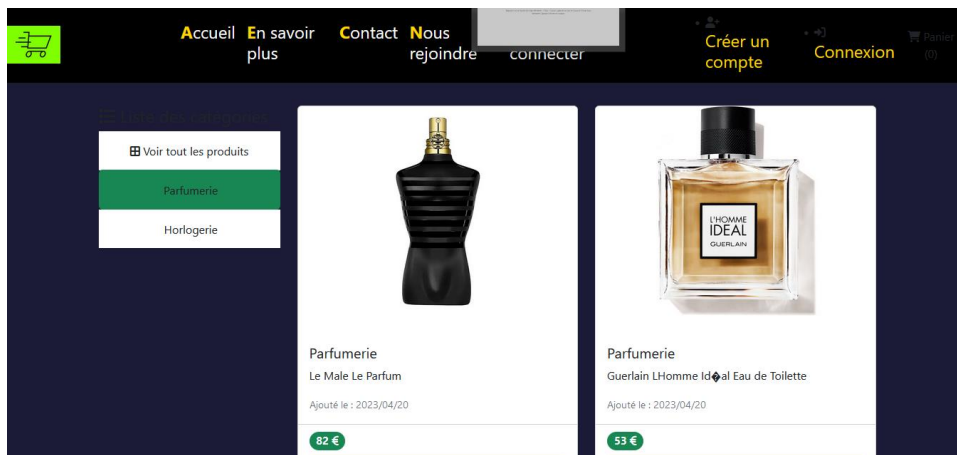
Accueil En savoir plus Contact Nous rejoindre connecter Créer un compte Connexion Panier (0)

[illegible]

Liste des catégories

⊞ Voir tout les produits

Parfumerie

Horlogerie

L'HOMME IDEAL GUERLAIN

Parfumerie

Le Male Le Parfum

Ajouté le : 2023/04/20

82 €

Parfumerie

Guerlain LHomme Id�al Eau de Toilette

Ajouté le : 2023/04/20

53 €